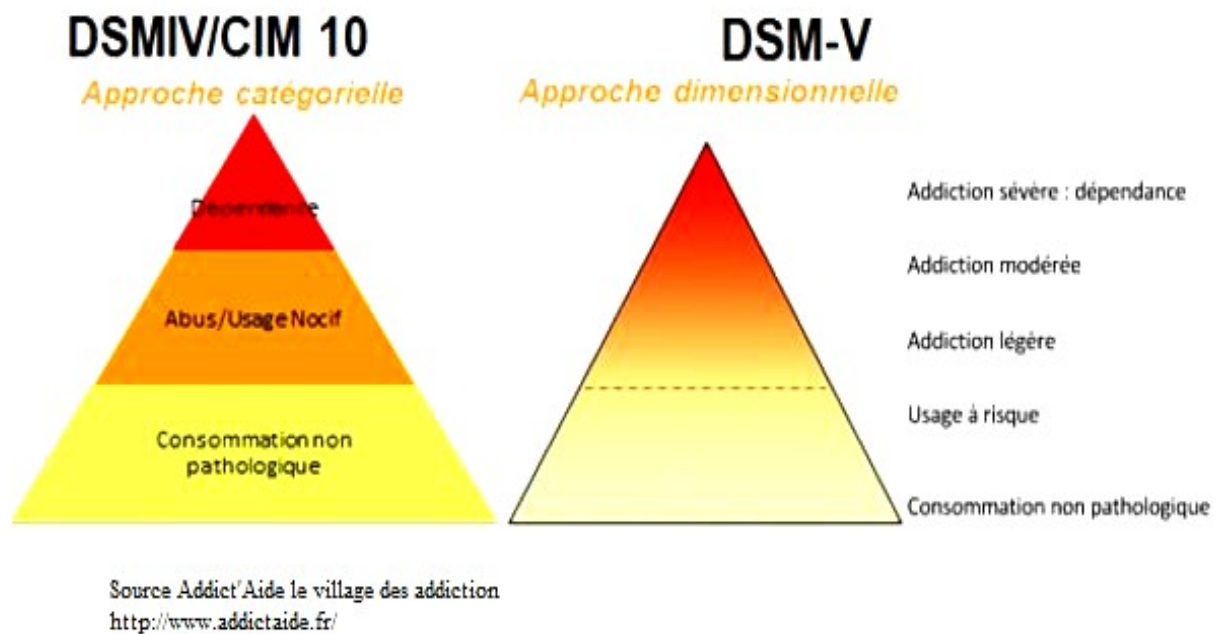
DSMIV/CIM 10

Approche catégorielle

Dépendance

Abus/Usage Nocif

Consommation non pathologique

DSM-V

Approche dimensionnelle

Addiction sévère : dépendance

Addiction modérée

Addiction légère

Usage à risque

Consommation non pathologique

Source Addict'Aide le village des addiction
http://www.addictaide.fr/